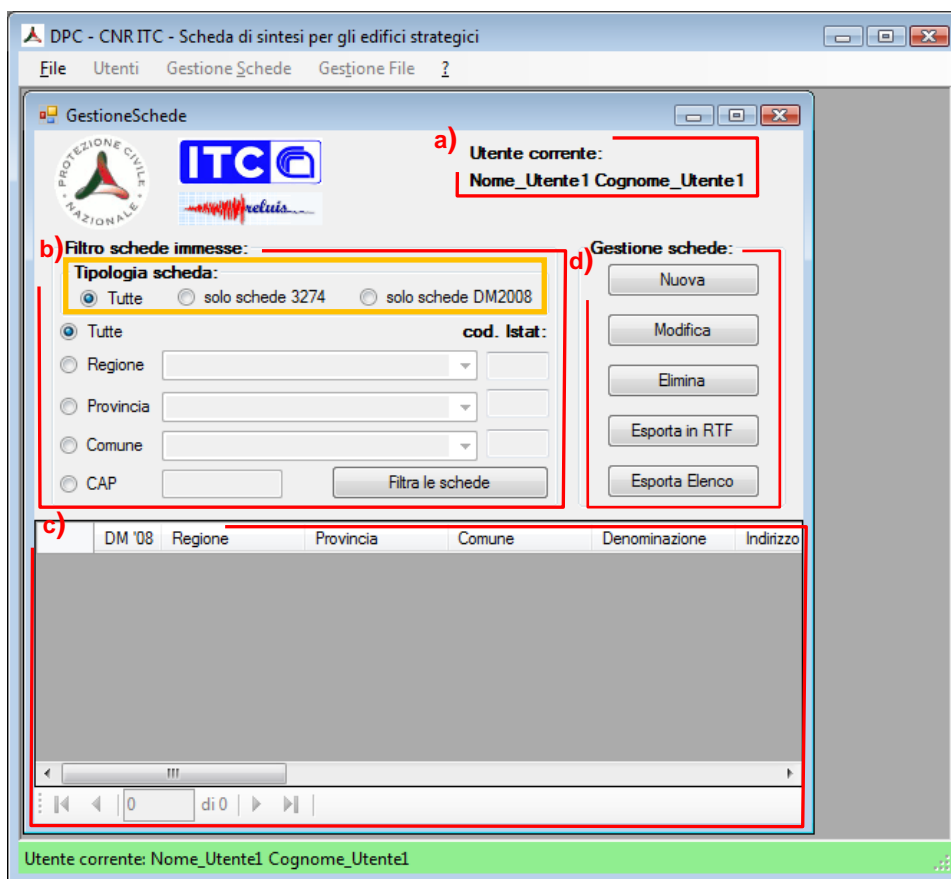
DPC - CNR ITC - Scheda di sintesi per gli edifici strategici

File Utenti Gestione Schede Gestione File ?

GestioneSchede

PROTEZIONE CIVILE NAZIONALE

ITC

reluis

a)

Utente corrente:

Nome_Utente1 Cognome_Utente1

b) Filtro schede immesse:

Tipologia scheda:

Tutte solo schede 3274 solo schede DM2008

Tutte

cod. Istat:

Regione

Provincia

Comune

CAP

Filtra le schede

d) Gestione schede:

Nuova

Modifica

Elimina

Esporta in RTF

Esporta Elenco

c)

| DM '08 | Regione | Provincia | Comune | Denominazione | Indirizzo |
|---|---|---|---|---|---|

0 di 0

Utente corrente: Nome_Utente1 Cognome_Utente1